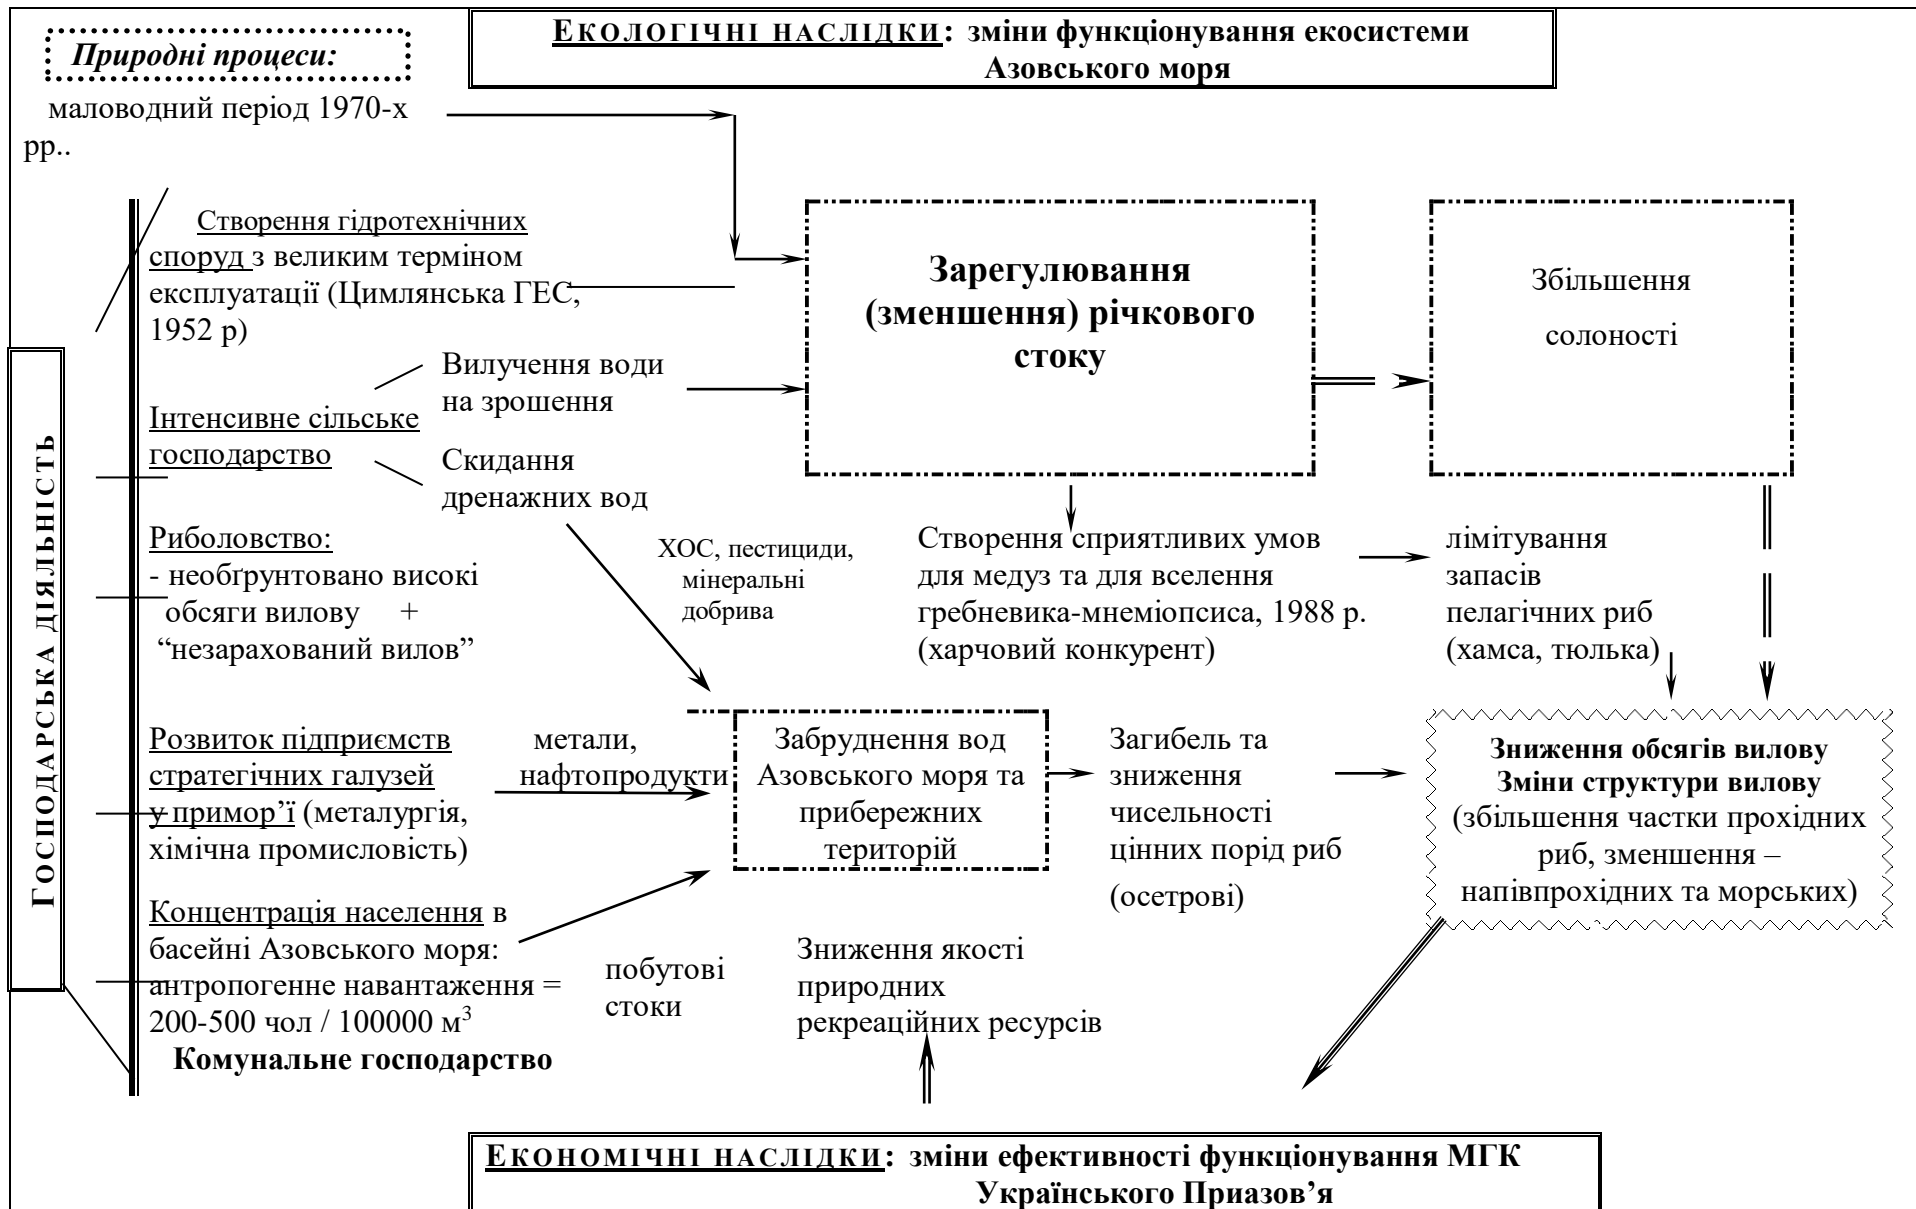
Природні процеси:

ЕКОЛОГІЧНІ НАСЛІДКИ: зміни функціонування екосистеми Азовського моря

маловодний період 1970-х рр..

ГОСПОДАРСЬКА ДІЯЛЬНІСТЬ

Створення гідротехнічних споруд з великим терміном експлуатації (Цимлянська ГЕС, 1952 р)

Зарегулювання (зменшення) річкового стоку

Збільшення солоності

Інтенсивне сільське господарство

Вилучення води на зрошення

Скидання дренажних вод

Риболовство:
- необґрунтовано високі обсяги вилову + “незарахований вилов”

ХОС, пестициди, мінеральні добрива

Створення сприятливих умов для медуз та для вселення гребневика-мнеміопсиса, 1988 р. (харчовий конкурент)

лімітування запасів пелагічних риб (хамса, тюлька)

Розвиток підприємств стратегічних галузей у примор’ї (металургія, хімічна промисловість)

метали, нафтопродукти

Забруднення вод Азовського моря та прибережних територій

Загибель та зниження чисельності цінних порід риб (осетрові)

Зниження обсягів вилову
Зміни структури вилову
(збільшення частки прохідних риб, зменшення – напівпрохідних та морських)

Концентрація населення в басейні Азовського моря: антропогенне навантаження = 200-500 чол / 100000 м$^3$

побутові стоки

Зниження якості природних рекреаційних ресурсів

Комунальне господарство

ЕКОНОМІЧНІ НАСЛІДКИ: зміни ефективності функціонування МГК Українського Приазов’я